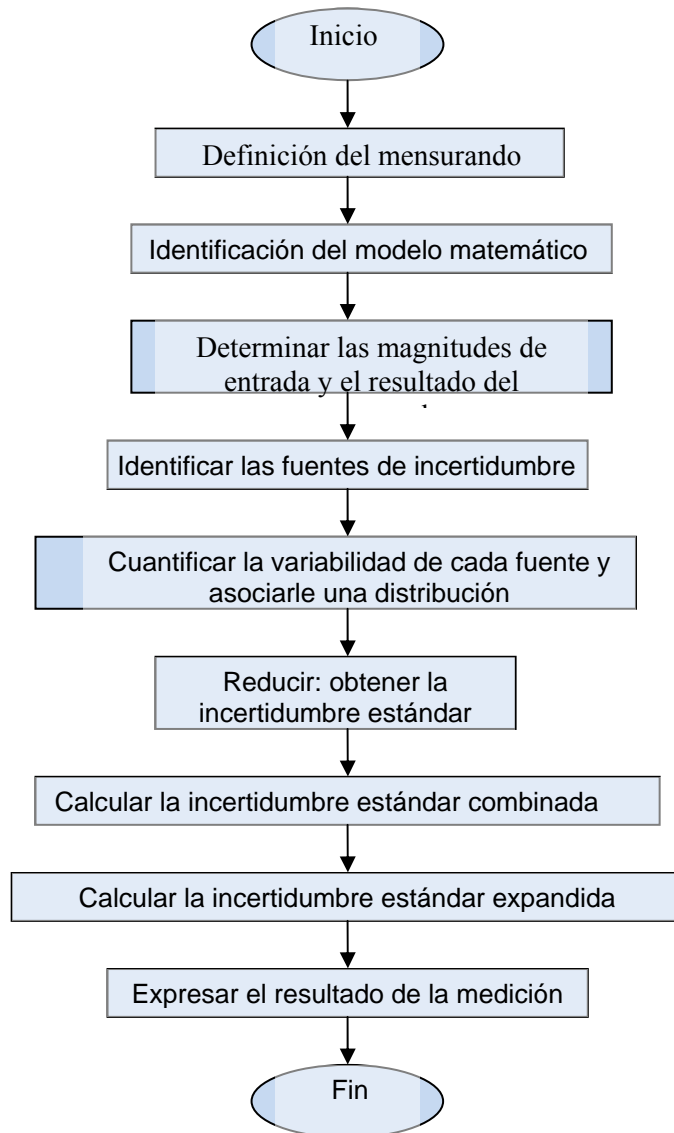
Inicio

Definición del mensurando

Identificación del modelo matemático

Determinar las magnitudes de entrada y el resultado del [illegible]

Identificar las fuentes de incertidumbre

Cuantificar la variabilidad de cada fuente y asociarle una distribución

Reducir: obtener la incertidumbre estándar

Calcular la incertidumbre estándar combinada

Calcular la incertidumbre estándar expandida

Expresar el resultado de la medición

Fin